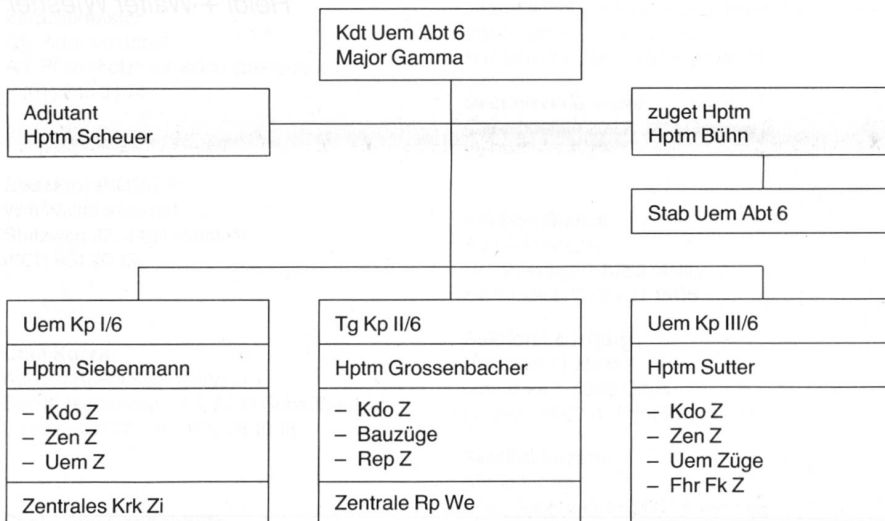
Kdt Uem Abt 6
Major Gamma

Adjutant
Hptm Scheuer

zuget Hptm
Hptm Bühn

Stab Uem Abt 6

Uem Kp I/6

Hptm Siebenmann

– Kdo Z
– Zen Z
– Uem Z

Zentrales Krk Zi

Tg Kp II/6

Hptm Grossenbacher

– Kdo Z
– Bauzüge
– Rep Z

Zentrale Rp We

Uem Kp III/6

Hptm Sutter

– Kdo Z
– Zen Z
– Uem Züge
– Fhr Fk Z